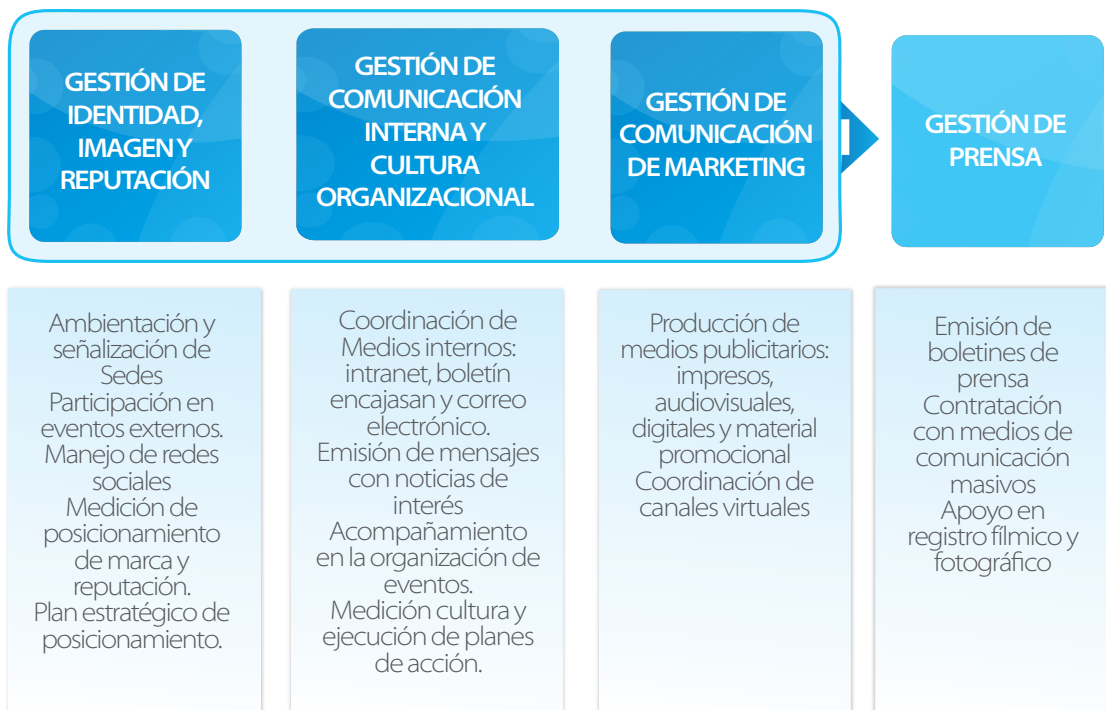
GESTIÓN DE IDENTIDAD, IMAGEN Y REPUTACIÓN

GESTIÓN DE COMUNICACIÓN INTERNA Y CULTURA ORGANIZACIONAL

GESTIÓN DE COMUNICACIÓN DE MARKETING

GESTIÓN DE PRENSA

Ambientación y señalización de Sedes
Participación en eventos externos.
Manejo de redes sociales
Medición de posicionamiento de marca y reputación.
Plan estratégico de posicionamiento.

Coordinación de Medios internos: intranet, boletín encajasan y correo electrónico.
Emisión de mensajes con noticias de interés
Acompañamiento en la organización de eventos.
Medición cultura y ejecución de planes de acción.

Producción de medios publicitarios: impresos, audiovisuales, digitales y material promocional
Coordinación de canales virtuales

Emisión de boletines de prensa
Contratación con medios de comunicación masivos
Apoyo en registro fílmico y fotográfico